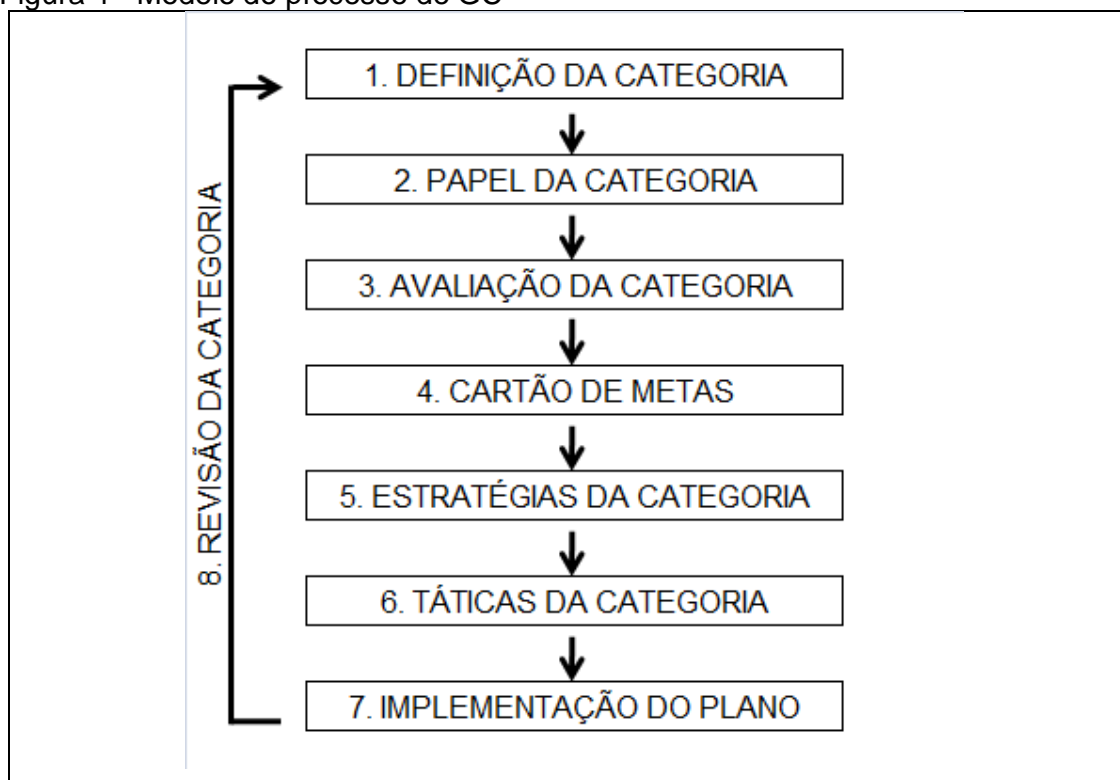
Figura 1 - Modelo do processo de GC

1. DEFINIÇÃO DA CATEGORIA

2. PAPEL DA CATEGORIA

3. AVALIAÇÃO DA CATEGORIA

4. CARTÃO DE METAS

5. ESTRATÉGIAS DA CATEGORIA

6. TÁTICAS DA CATEGORIA

7. IMPLEMENTAÇÃO DO PLANO

8. REVISÃO DA CATEGORIA